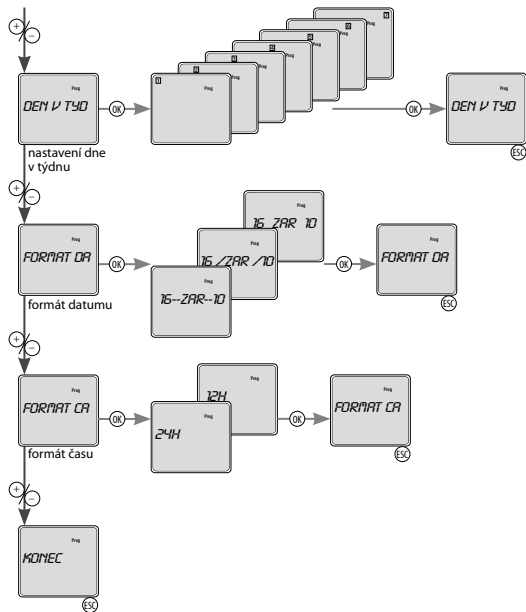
+
−
Prog
DEN V TYD
OK
1
2
3
4
5
6
7
Prog
OK
Prog
DEN V TYD
ESC
nastavení dne v týdnu
+
−
Prog
FORMAT DA
OK
Prog
16 ZAR 10
16/ZAR/10
Prog
16--ZAR--10
OK
Prog
FORMAT DA
ESC
formát datumu
+
−
Prog
FORMAT CA
OK
Prog
12H
Prog
24H
OK
Prog
FORMAT CA
ESC
formát času
+
−
KONEC
ESC